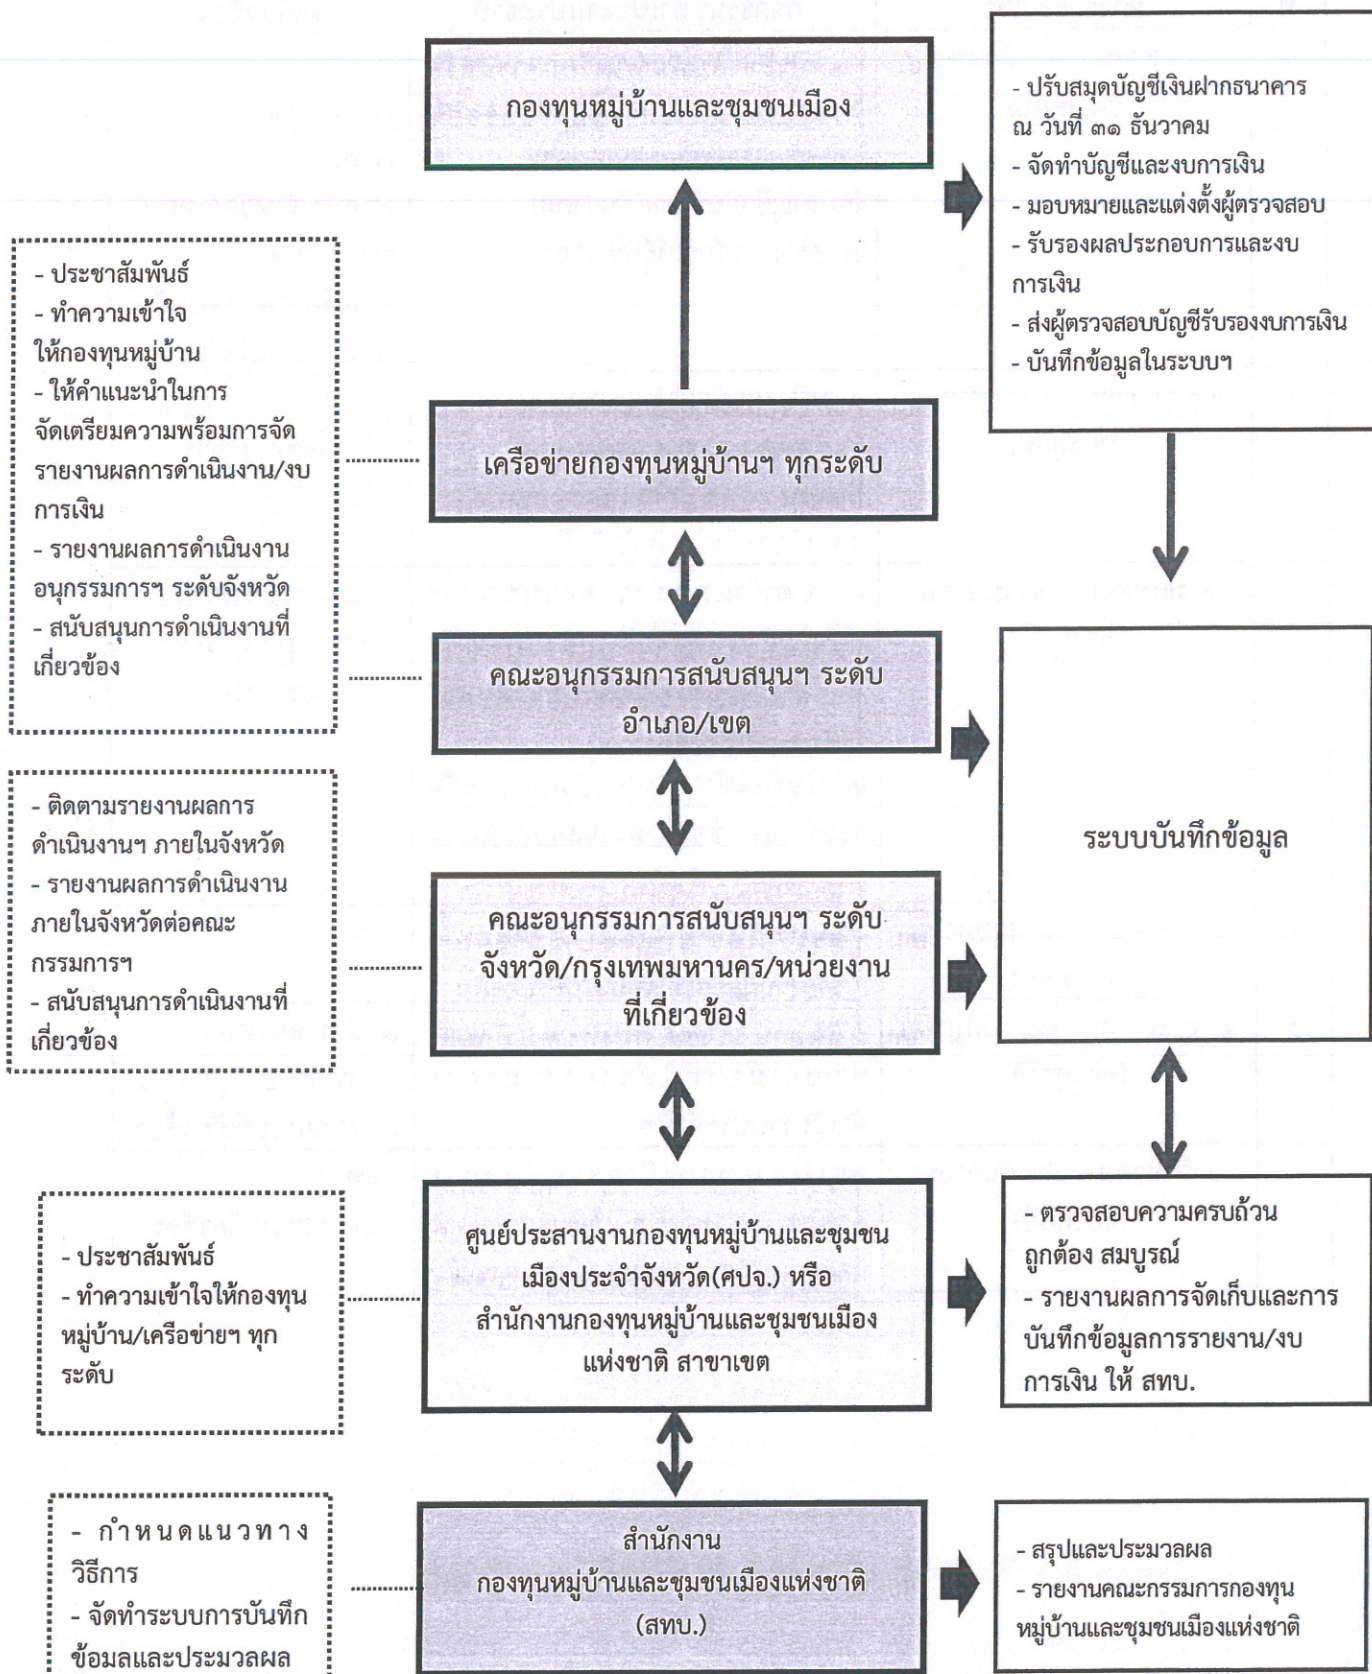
กองทุนหมู่บ้านและชุมชนเมือง

- ปรับสมุดบัญชีเงินฝากธนาคาร ณ วันที่ ๓๑ ธันวาคม
- จัดทำบัญชีและงบการเงิน
- มอบหมายและแต่งตั้งผู้ตรวจสอบ
- รับรองผลประกอบการและงบการเงิน
- ส่งผู้ตรวจสอบบัญชีรับรองงบการเงิน
- บันทึกข้อมูลในระบบฯ

- ประชาสัมพันธ์
- ทำความเข้าใจให้กองทุนหมู่บ้าน
- ให้คำแนะนำในการจัดเตรียมความพร้อมการจัดรายงานผลการดำเนินงาน/งบการเงิน
- รายงานผลการดำเนินงานอนุกรรมการฯ ระดับจังหวัด
- สนับสนุนการดำเนินงานที่เกี่ยวข้อง

เครือข่ายกองทุนหมู่บ้านฯ ทุกระดับ

คณะอนุกรรมการสนับสนุนฯ ระดับอำเภอ/เขต

ระบบบันทึกข้อมูล

- ติดตามรายงานผลการดำเนินงานฯ ภายในจังหวัด
- รายงานผลการดำเนินงานภายในจังหวัดต่อคณะกรรมการฯ
- สนับสนุนการดำเนินงานที่เกี่ยวข้อง

คณะอนุกรรมการสนับสนุนฯ ระดับจังหวัด/กรุงเทพมหานคร/หน่วยงานที่เกี่ยวข้อง

- ประชาสัมพันธ์
- ทำความเข้าใจให้กองทุนหมู่บ้าน/เครือข่ายฯ ทุกระดับ

ศูนย์ประสานงานกองทุนหมู่บ้านและชุมชนเมืองประจำจังหวัด(ศปจ.) หรือ สำนักงานกองทุนหมู่บ้านและชุมชนเมืองแห่งชาติ สาขาเขต

- ตรวจสอบความครบถ้วน ถูกต้อง สมบูรณ์
- รายงานผลการจัดเก็บและการบันทึกข้อมูลการรายงาน/งบการเงิน ให้ สทบ.

- กำหนดแนวทางวิธีการ
- จัดทำระบบการบันทึกข้อมลและประมวลผล

สำนักงาน กองทุนหมู่บ้านและชุมชนเมืองแห่งชาติ (สทบ.)

- สรุปและประมวลผล
- รายงานคณะกรรมการกองทุนหมู่บ้านและชุมชนเมืองแห่งชาติ